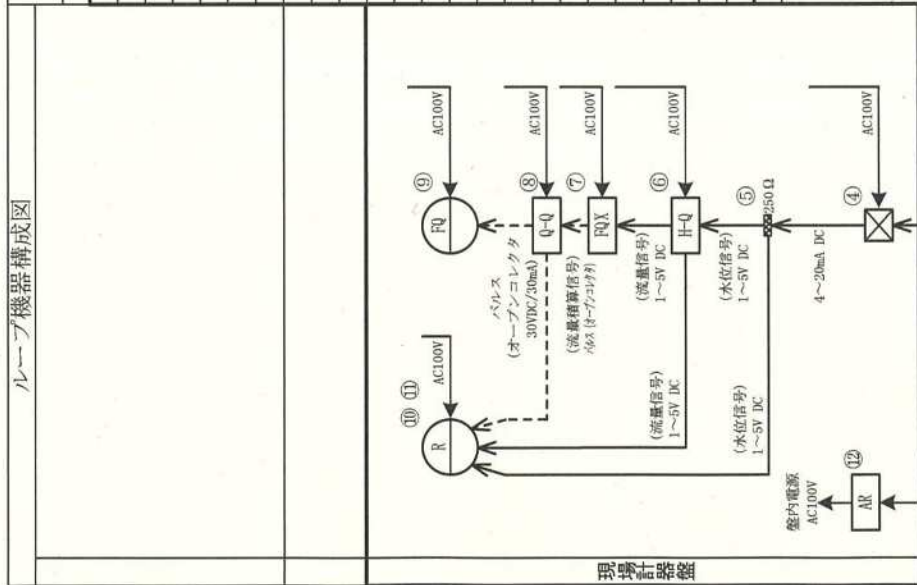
ループ機器構成図

AC100V
⑨
FQ
AC100V
⑧
Q-Q
AC100V
⑦
FQX
AC100V
⑥
H-Q
⑤
250Ω
AC100V
④

パルス
(オープンコレクタ
30VDC/30mA)
(流量積算信号)
パルス(オープンコレクタ)
(流量信号)
1～5V DC
(水位信号)
1～5V DC
4～20mA DC

AC100V
⑩ ⑪
R
(流量信号)
1～5V DC
(水位信号)
1～5V DC
⑫
AR
盤内電源
AC100V

現場計器盤